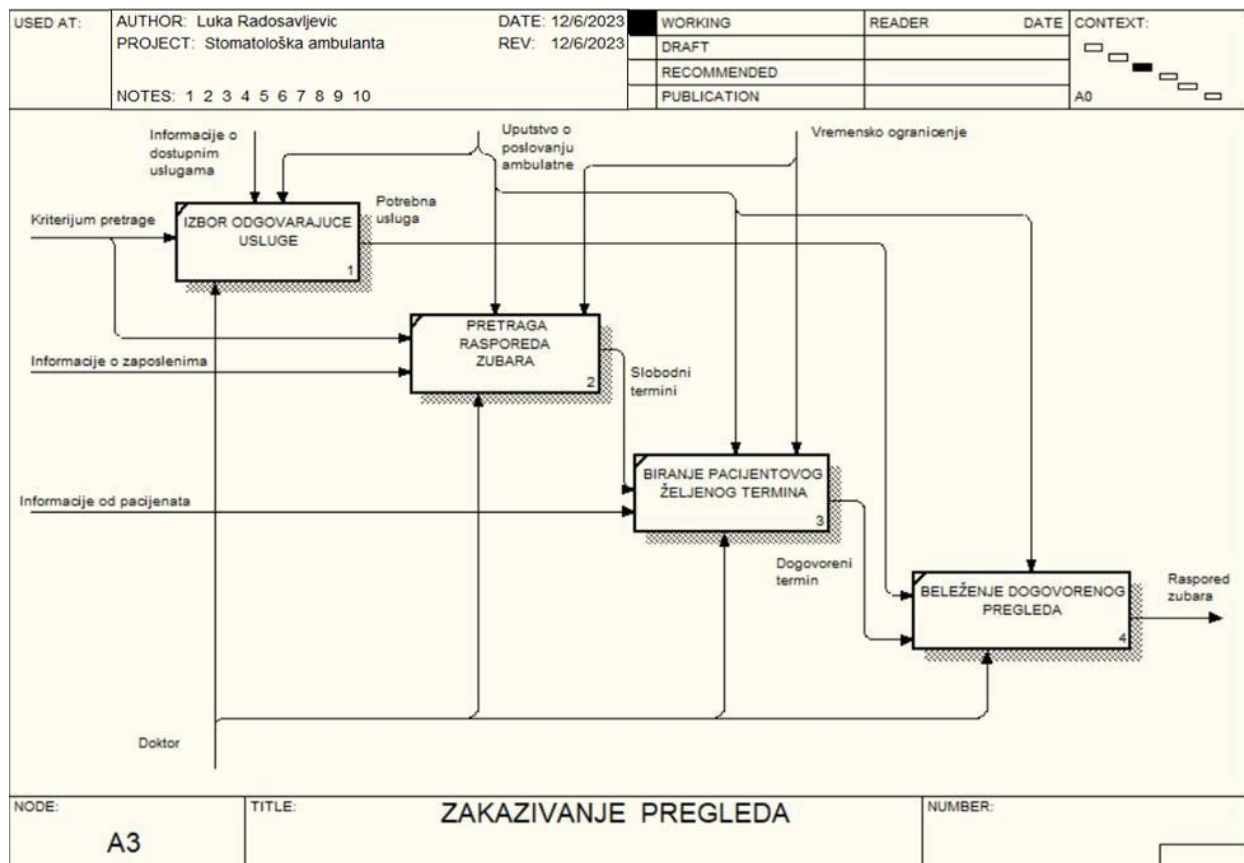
| USED AT: | AUTHOR: Luka Radosavljevic<br>PROJECT: Stomatološka ambulanta<br><br>NOTES: 1 2 3 4 5 6 7 8 9 10 | DATE: 12/6/2023<br>REV: 12/6/2023 | | WORKING | READER | DATE | CONTEXT: |
|---|---|---|---|---|---|---|---|
| | | | | DRAFT | | | |
| | | | | RECOMMENDED | | | |
| | | | | PUBLICATION | | | A0 |

Informacije o dostupnim uslugama

Uputstvo o poslovanju ambulatne

Vremensko ogranicenje

Kriterijum pretrage

IZBOR ODGOVARAJUCE USLUGE
1

Potrebna usluga

PRETRAGA RASPOREDA ZUBARA
2

Informacije o zaposlenima

Slobodni termini

BIRANJE PACIJENTOVOG ŽELJENOG TERMINA
3

Informacije od pacijenata

Dogovoreni termin

BELEŽENJE DOGOVORENOG PREGLEDA
4

Raspored zubara

Doktor

| NODE: | TITLE: | NUMBER: |
|---|---|---|
| A3 | ZAKAZIVANJE PREGLEDA | |